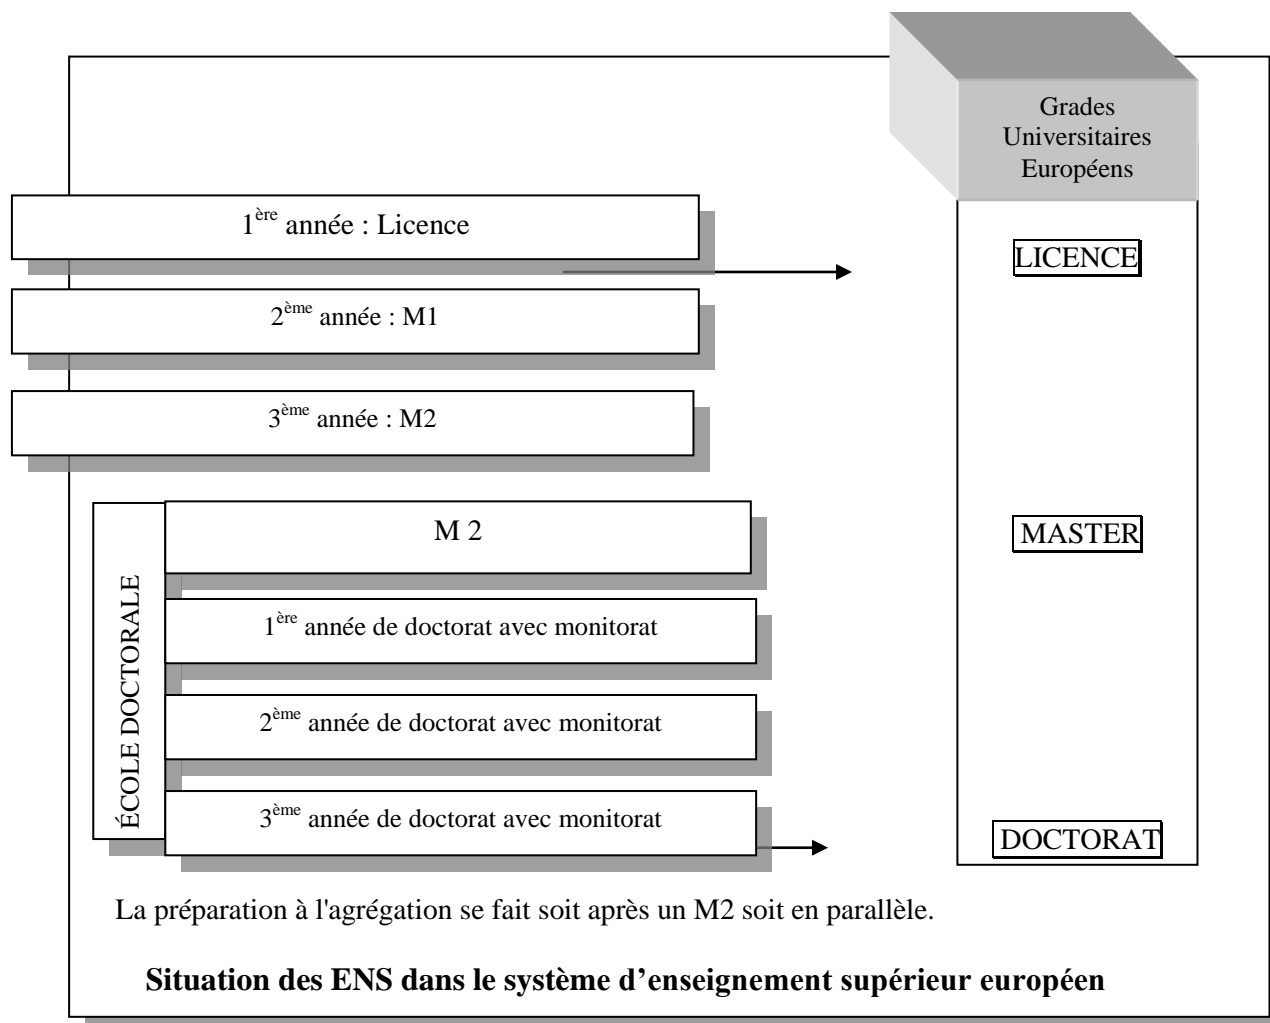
Grades Universitaires Européens

1$^{ère}$ année : Licence

2$^{ème}$ année : M1

3$^{ème}$ année : M2

LICENCE

ÉCOLE DOCTORALE

M 2

1$^{ère}$ année de doctorat avec monitorat

2$^{ème}$ année de doctorat avec monitorat

3$^{ème}$ année de doctorat avec monitorat

MASTER

DOCTORAT

La préparation à l'agrégation se fait soit après un M2 soit en parallèle.

**Situation des ENS dans le système d'enseignement supérieur européen**